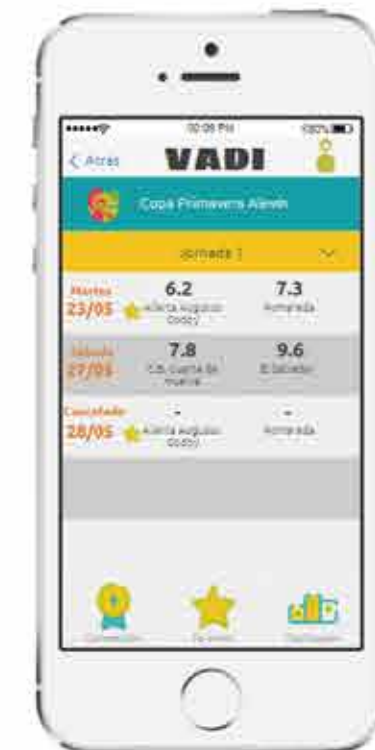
•••••

02:08 PM

100%

< Atrás

VADI

Copa Primavera Alevín

Jornada 1

Martes 23/05

6.2

Atlética Augusto Dodzy

7.3

Armenda

Sábado 27/05

7.8

C.D. Cuarta de Huerva

9.6

El Sabadell

Cancelado 28/05

-

Atlética Augusto Dodzy

-

Armenda

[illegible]

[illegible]

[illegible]